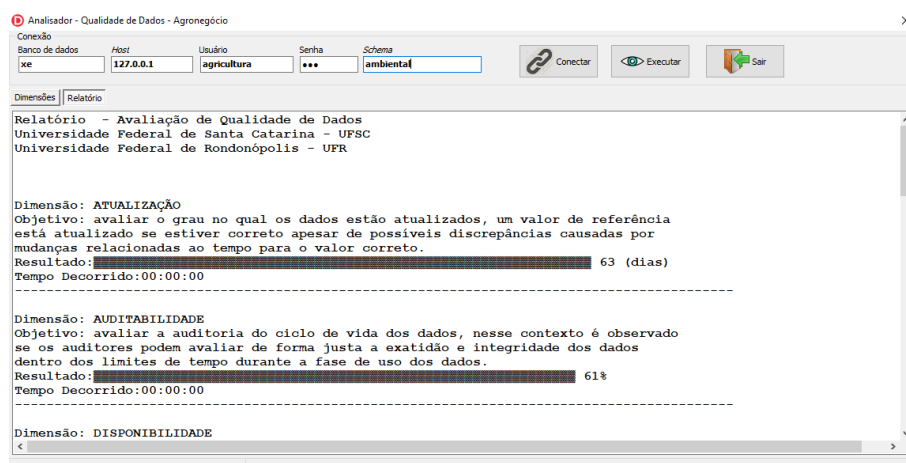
Analisador - Qualidade de Dados - Agronegócio

Conexão
Banco de dados
xe
Host
127.0.0.1
Usuário
agricultura
Senha
•••
Schema
ambiental

Conectar
Executar
Sair

Dimensões
Relatório

Relatório - Avaliação de Qualidade de Dados
Universidade Federal de Santa Catarina - UFSC
Universidade Federal de Rondonópolis - UFR

Dimensão: ATUALIZAÇÃO
Objetivo: avaliar o grau no qual os dados estão atualizados, um valor de referência está atualizado se estiver correto apesar de possíveis discrepâncias causadas por mudanças relacionadas ao tempo para o valor correto.
Resultado: 63 (dias)
Tempo Decorrido:00:00:00
------------------------------------------------------------------------

Dimensão: AUDITABILIDADE
Objetivo: avaliar a auditoria do ciclo de vida dos dados, nesse contexto é observado se os auditores podem avaliar de forma justa a exatidão e integridade dos dados dentro dos limites de tempo durante a fase de uso dos dados.
Resultado: 61%
Tempo Decorrido:00:00:00
------------------------------------------------------------------------

Dimensão: DISPONIBILIDADE